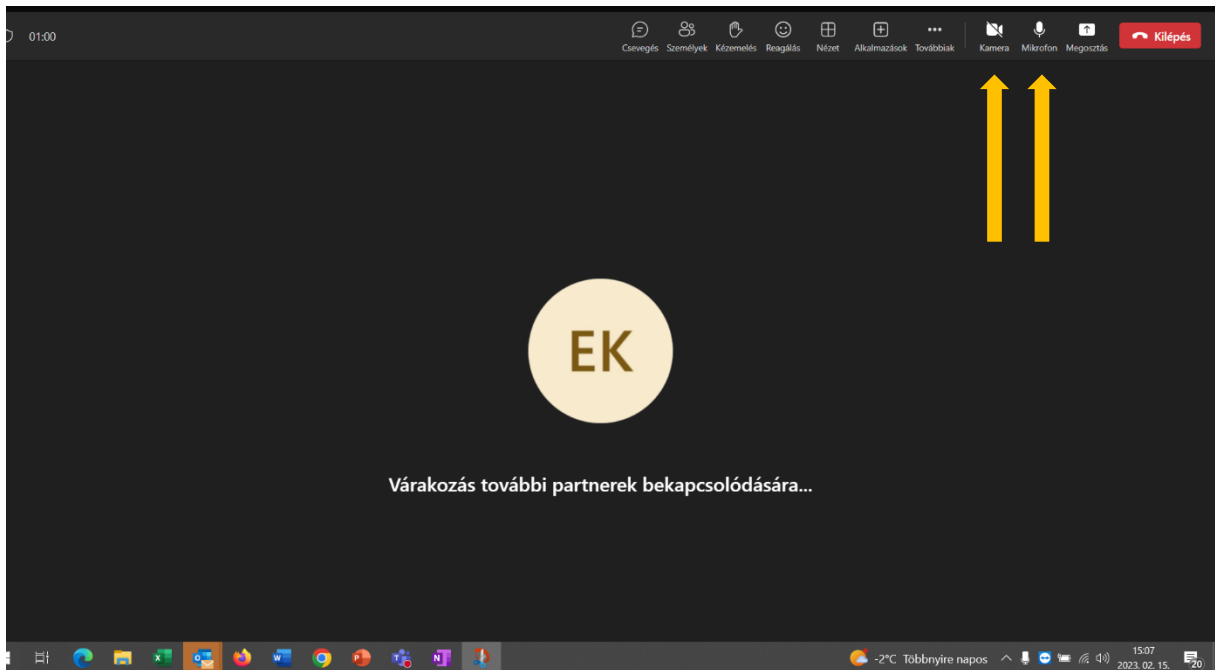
01:00

Csevegés Személyek Kézemelés Reagálás Nézet Alkalmazások Továbbiak Kamera Mikrofon Megosztás Kilépés

EK

Várakozás további partnerek bekapcsolódására...

-2°C Többnyire napos 15:07 2023. 02. 15. 20